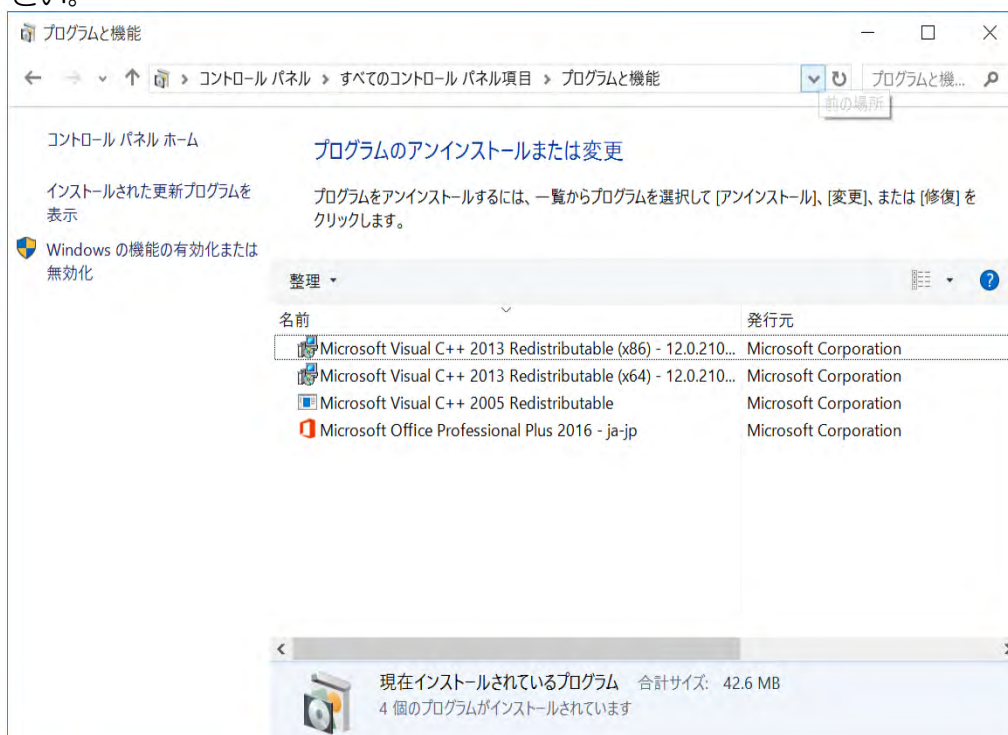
さい。

プログラムと機能

コントロール パネル > すべてのコントロール パネル項目 > プログラムと機能

プログラムと機...

前の場所

コントロール パネル ホーム

インストールされた更新プログラムを表示

Windows の機能の有効化または無効化

プログラムのアンインストールまたは変更

プログラムをアンインストールするには、一覧からプログラムを選択して [アンインストール]、[変更]、または [修復] をクリックします。

整理 ▾

| 名前 | 発行元 |
|---|---|
| Microsoft Visual C++ 2013 Redistributable (x86) - 12.0.210... | Microsoft Corporation |
| Microsoft Visual C++ 2013 Redistributable (x64) - 12.0.210... | Microsoft Corporation |
| Microsoft Visual C++ 2005 Redistributable | Microsoft Corporation |
| Microsoft Office Professional Plus 2016 - ja-jp | Microsoft Corporation |

現在インストールされているプログラム 合計サイズ: 42.6 MB
4 個のプログラムがインストールされています